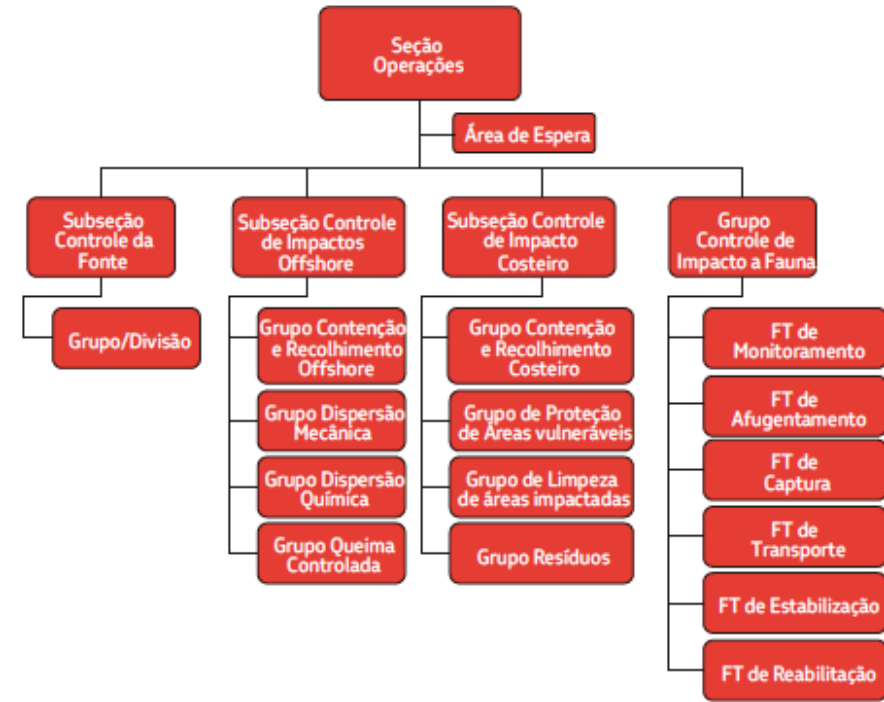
Seção Operações

Área de Espera

Subseção Controle da Fonte

Grupo/Divisão

Subseção Controle de Impactos Offshore

Grupo Contenção e Recolhimento Offshore

Grupo Dispersão Mecânica

Grupo Dispersão Química

Grupo Queima Controlada

Subseção Controle de Impacto Costeiro

Grupo Contenção e Recolhimento Costeiro

Grupo de Proteção de Áreas vulneráveis

Grupo de Limpeza de áreas impactadas

Grupo Resíduos

Grupo Controle de Impacto a Fauna

FT de Monitoramento

FT de Afugentamento

FT de Captura

FT de Transporte

FT de Estabilização

FT de Reabilitação